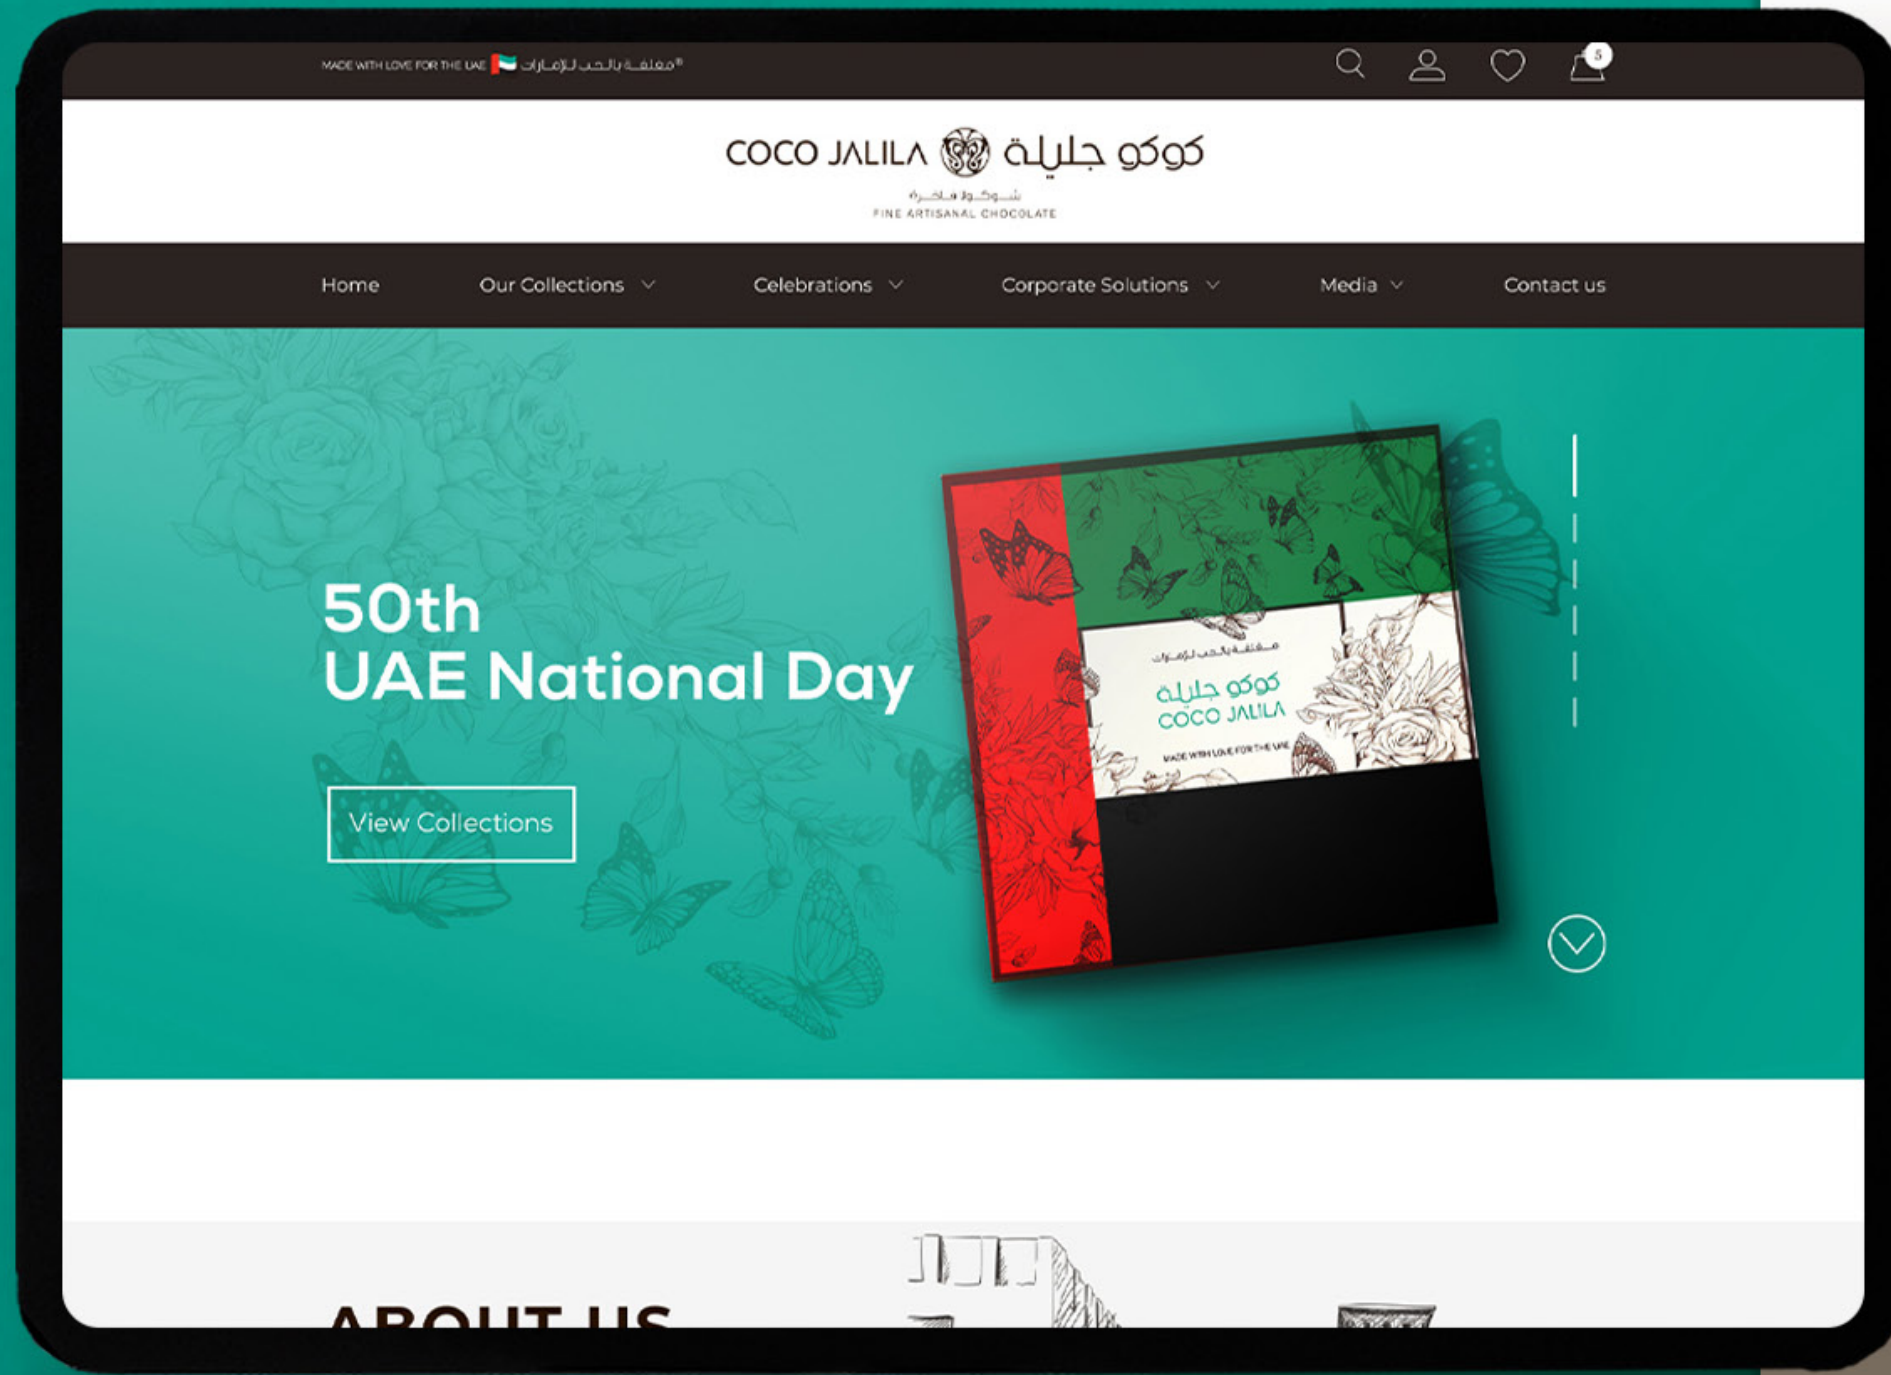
MADE WITH LOVE FOR THE UAE مغلفة بالحب للإمارات®

5

COCO JALILA كوكو جليلة

شوكولا فاخرة
FINE ARTISANAL CHOCOLATE

Home
Our Collections
Celebrations
Corporate Solutions
Media
Contact us

50th
UAE National Day

View Collections

مغلفة بالحب للإمارات
كوكو جليلة
COCO JALILA
MADE WITH LOVE FOR THE UAE

ABOUT US